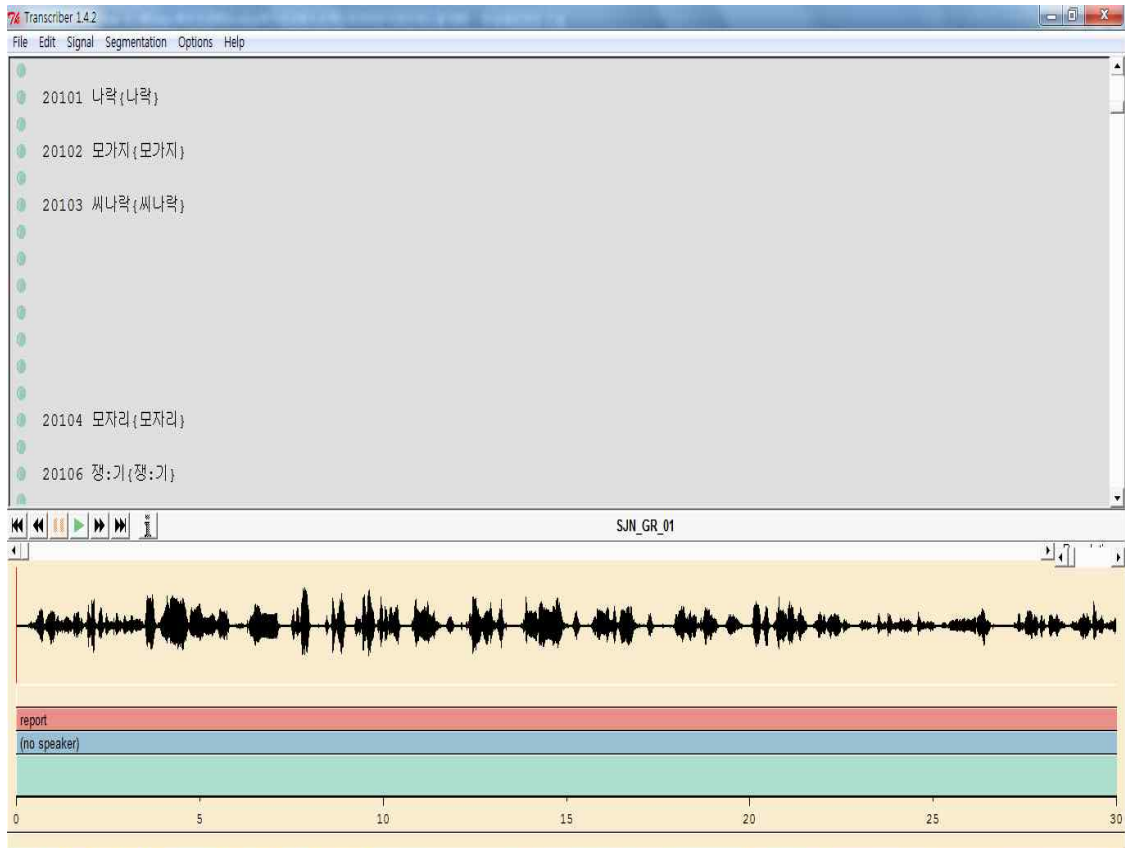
Transcriber 1.4.2

File Edit Signal Segmentation Options Help

20101 나락{나락}

20102 모가지{모가지}

20103 씨나락{씨나락}

20104 모자리{모자리}

20106 쟁:기{쟁:기}

SJN_GR_01

report

(no speaker)

0 5 10 15 20 25 30